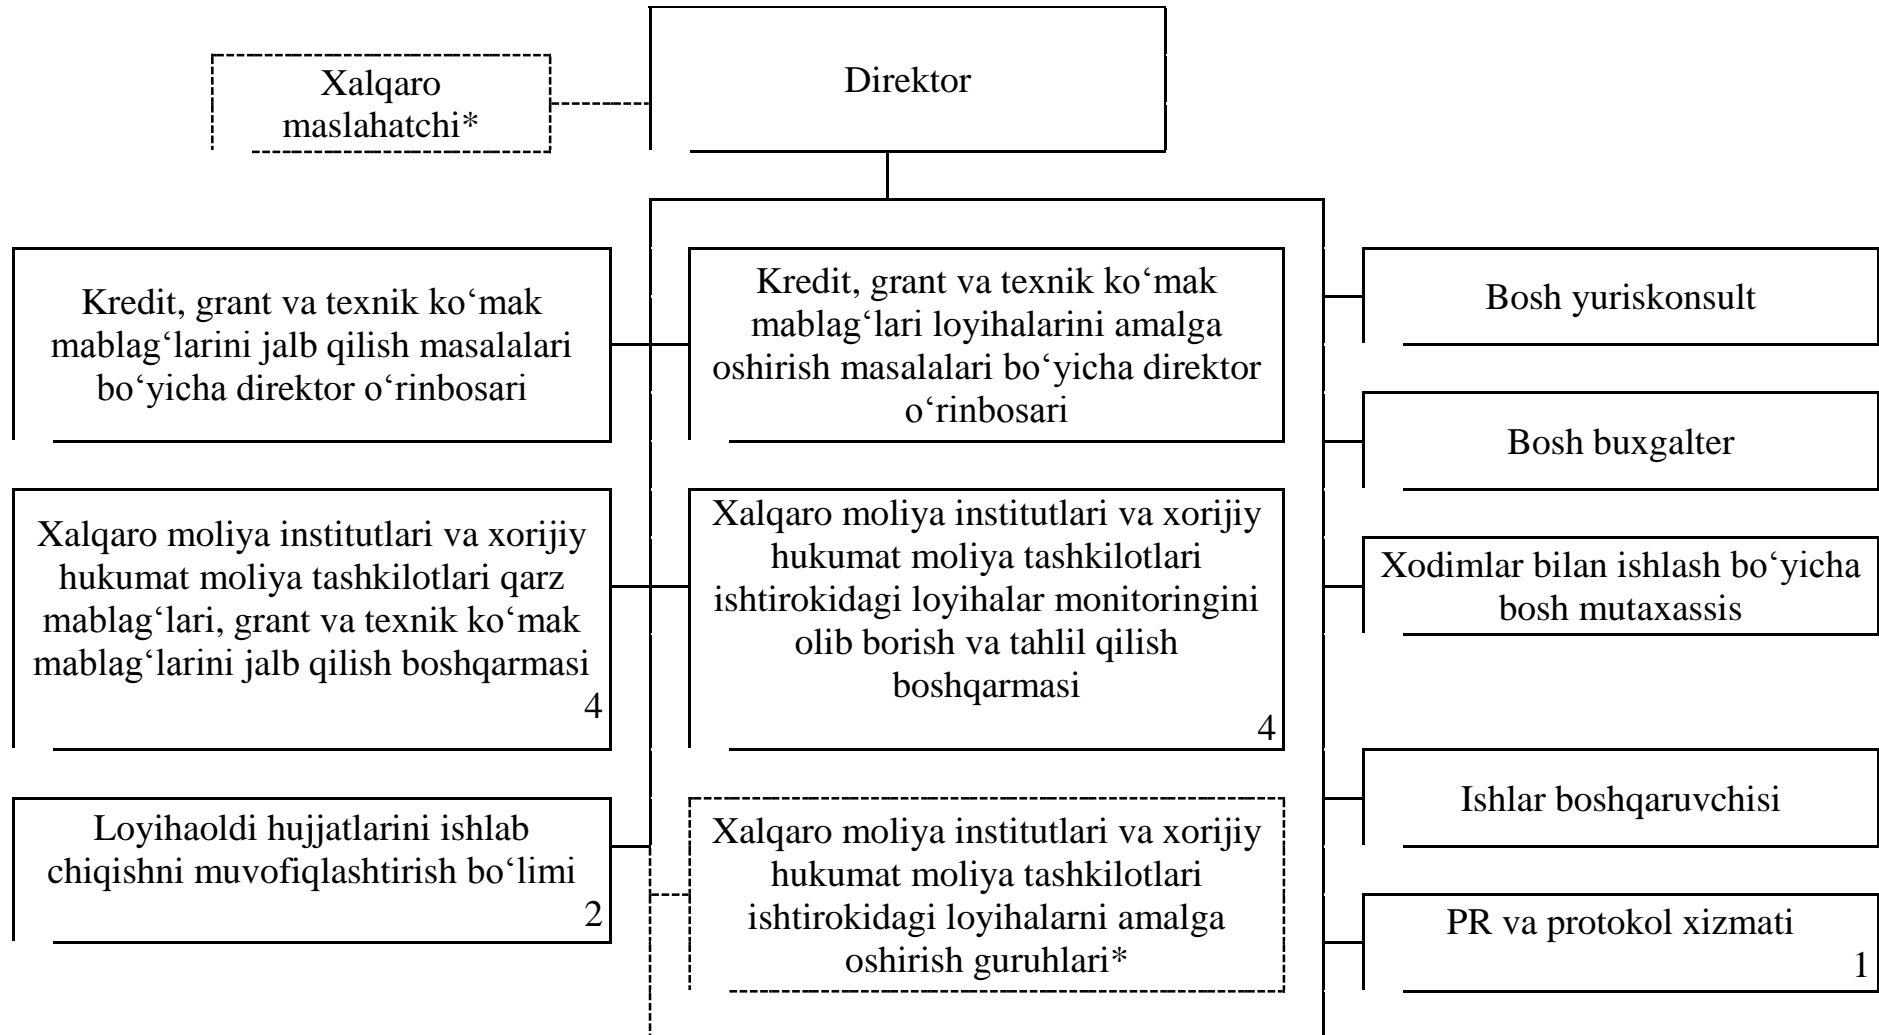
Xalqaro maslahatchi*

Direktor

Kredit, grant va texnik ko‘mak mablag‘larini jalb qilish masalalari bo‘yicha direktor o‘rinbosari

Kredit, grant va texnik ko‘mak mablag‘lari loyihalarini amalga oshirish masalalari bo‘yicha direktor o‘rinbosari

Bosh yuriskonsult

Bosh buxgalter

Xalqaro moliya institutlari va xorijiy hukumat moliya tashkilotlari qarz mablag‘lari, grant va texnik ko‘mak mablag‘larini jalb qilish boshqarmasi 4

Xalqaro moliya institutlari va xorijiy hukumat moliya tashkilotlari ishtirokidagi loyihalar monitoringini olib borish va tahlil qilish boshqarmasi 4

Xodimlar bilan ishlash bo‘yicha bosh mutaxassis

Loyihaoldi hujjatlarini ishlab chiqishni muvofiqlashtirish bo‘limi 2

Xalqaro moliya institutlari va xorijiy hukumat moliya tashkilotlari ishtirokidagi loyihalarni amalga oshirish guruhlari*

Ishlar boshqaruvchisi

PR va protokol xizmati 1